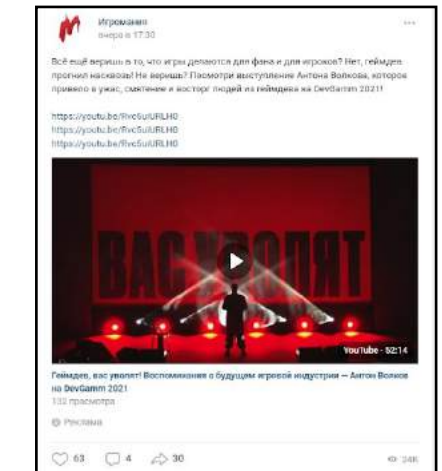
Игромания
вчера в 17:30

Всё ещё веришь в то, что игры делаются для фана и для игроков? Нет, геймдев прогнил насквозь! Не веришь? Посмотри выступление Антона Волкова, которое привело в ужас, смятение и восторг людей из геймдева на DevGamm 2021!

https://youtu.be/fivc5uIURLH0
https://youtu.be/fivc5uIURLH0
https://youtu.be/fivc5uIURLH0

ВАС УВОЛЯТ

YouTube · 52:14

Геймдев, вас уволят! Воспоминания о будущем игровой индустрии — Антон Волков на DevGamm 2021
132 просмотра

Реклама

63 4 30 24K